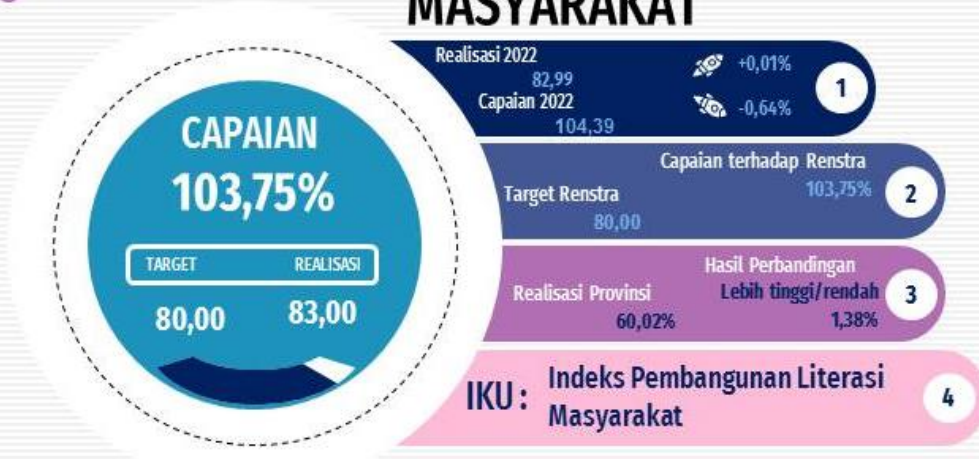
MASYARAKAT

CAPAIAN
103,75%

| TARGET | REALISASI |
|---|---|
| 80,00 | 83,00 |

Realisasi 2022
82,99
Capaian 2022
104,39
+0,01%
-0,64%
1

Target Renstra
80,00
Capaian terhadap Renstra
103,75%
2

Realisasi Provinsi
60,02%
Hasil Perbandingan
Lebih tinggi/rendah
1,38%
3

IKU : Indeks Pembangunan Literasi Masyarakat
4